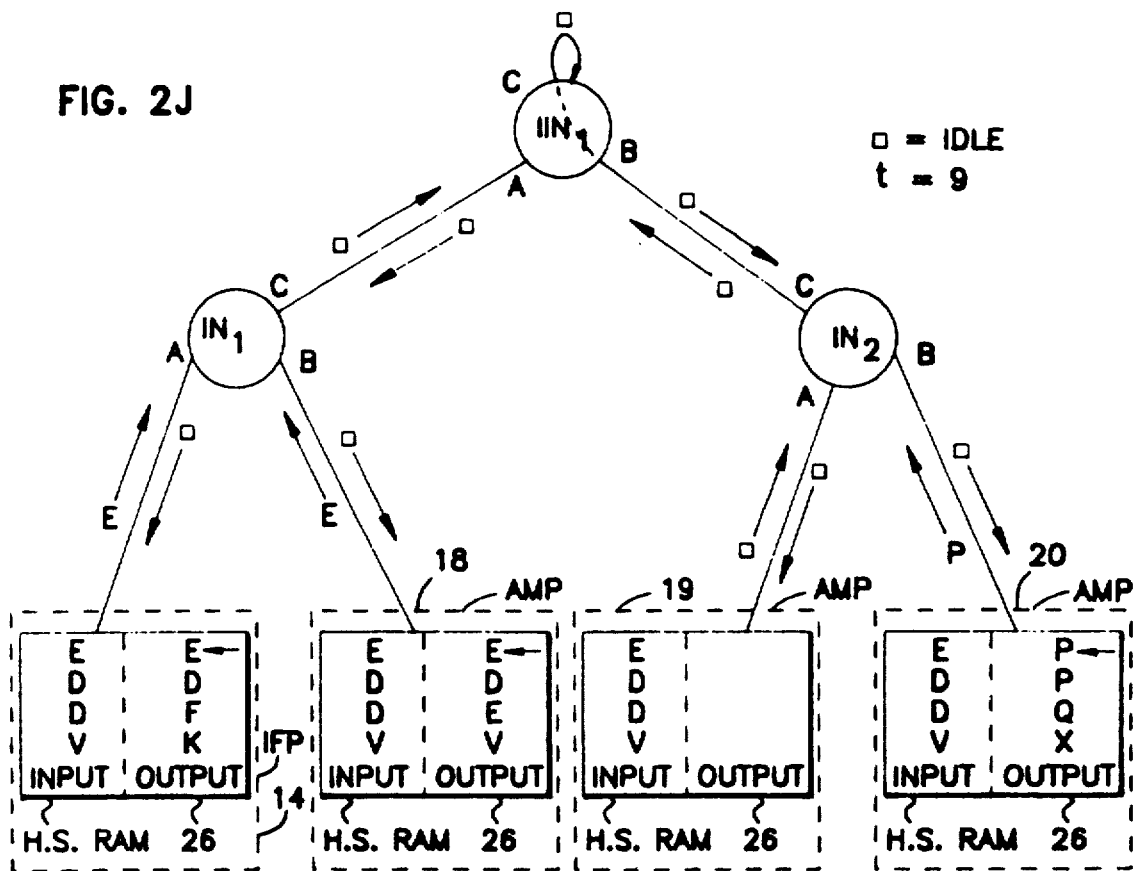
FIG. 2J

□ = IDLE
t = 9

□
C
IIN1
B
A
□
□
□
□
C
IN1
A
B
C
IN2
A
B
□
□
□
□
E
E
□
□
P
18
AMP
19
AMP
20
AMP

| E | E |
| D | D |
| D | F |
| V | K |
| INPUT | OUTPUT |

IFP
14
H.S. RAM 26

| E | E |
| D | D |
| D | E |
| V | V |
| INPUT | OUTPUT |

H.S. RAM 26

| E | |
| D | |
| D | |
| V | |
| INPUT | OUTPUT |

H.S. RAM 26

| E | P |
| D | P |
| D | Q |
| V | X |
| INPUT | OUTPUT |

H.S. RAM 26